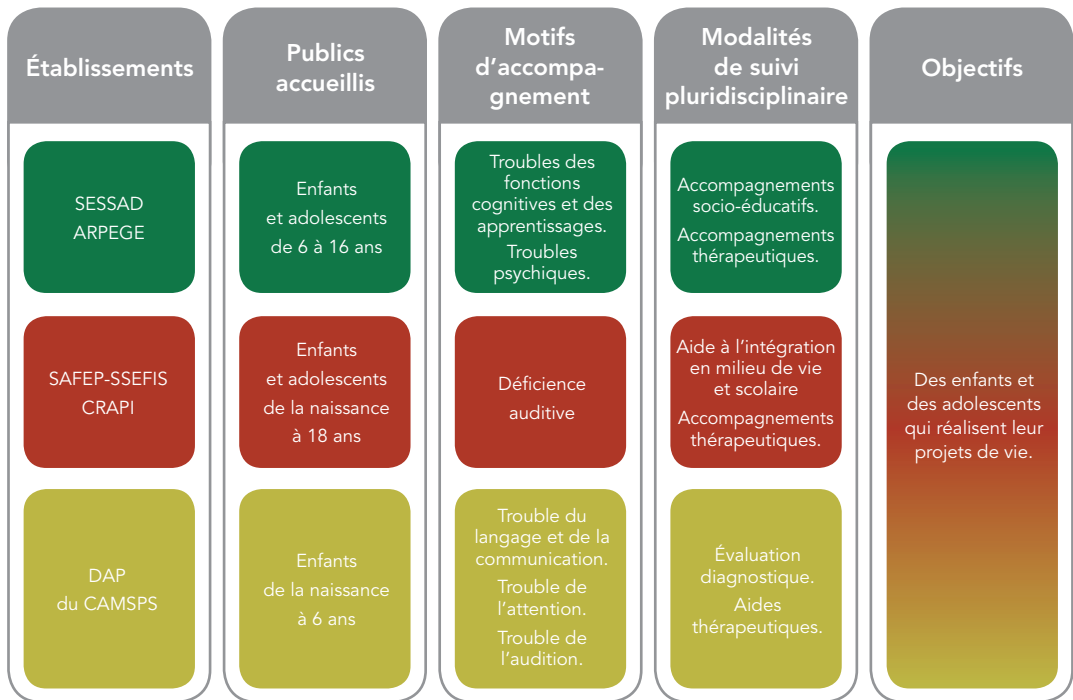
| Établissements | Publics accueillis | Motifs d'accompagnement | Modalités de suivi pluridisciplinaire | Objectifs |
|---|---|---|---|---|
| SESSAD ARPEGE | Enfants et adolescents de 6 à 16 ans | Troubles des fonctions cognitives et des apprentissages. Troubles psychiques. | Accompagnements socio-éducatifs. Accompagnements thérapeutiques. | Des enfants et des adolescents qui réalisent leur projets de vie. |
| SAFEP-SSEFIS CRAPI | Enfants et adolescents de la naissance à 18 ans | Déficience auditive | Aide à l'intégration en milieu de vie et scolaire Accompagnements thérapeutiques. | |
| DAP du CAMSPS | Enfants de la naissance à 6 ans | Trouble du langage et de la communication. Trouble de l'attention. Trouble de l'audition. | Évaluation diagnostique. Aides thérapeutiques. | |